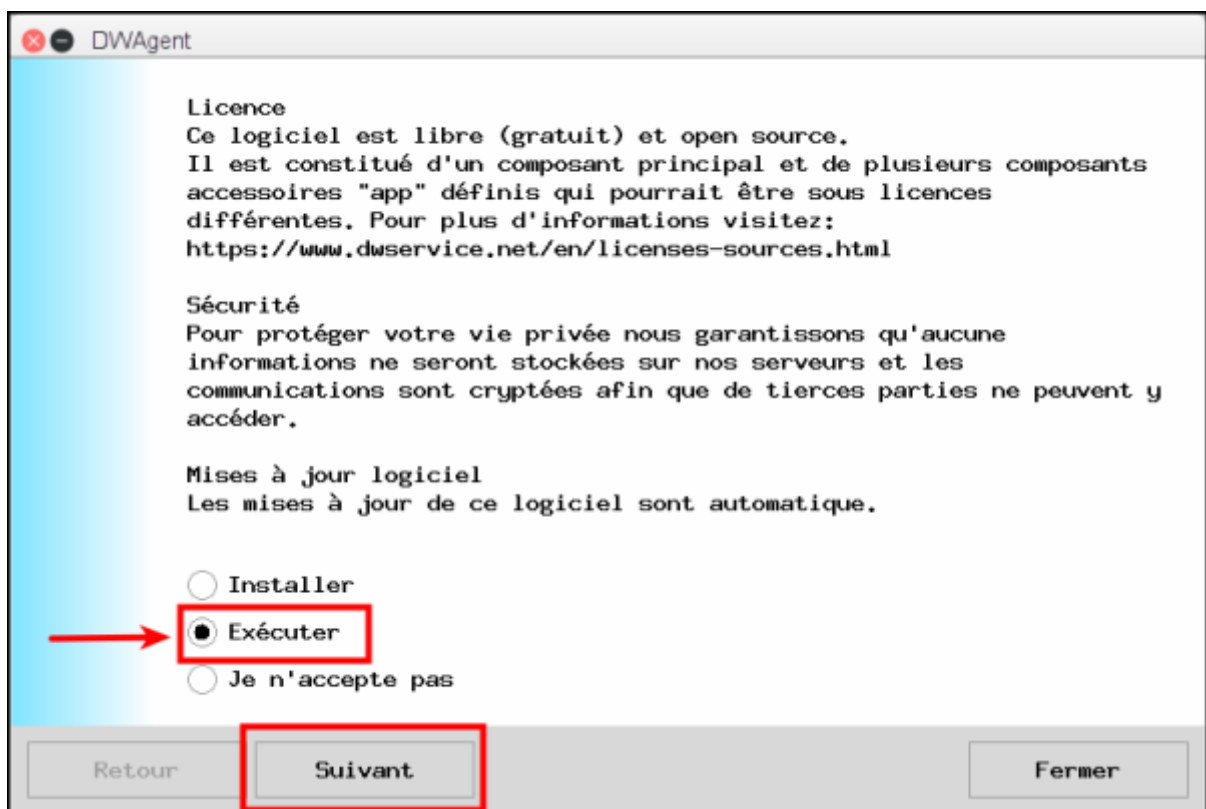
DWAgent

Licence
Ce logiciel est libre (gratuit) et open source.
Il est constitué d'un composant principal et de plusieurs composants accessoires "app" définis qui pourrait être sous licences différentes. Pour plus d'informations visitez:
https://www.dwservice.net/en/licenses-sources.html

Sécurité
Pour protéger votre vie privée nous garantissons qu'aucune informations ne seront stockées sur nos serveurs et les communications sont cryptées afin que de tierces parties ne peuvent y accéder.

Mises à jour logiciel
Les mises à jour de ce logiciel sont automatique.

Installer
Exécuter
Je n'accepte pas

Retour
Suivant
Fermer